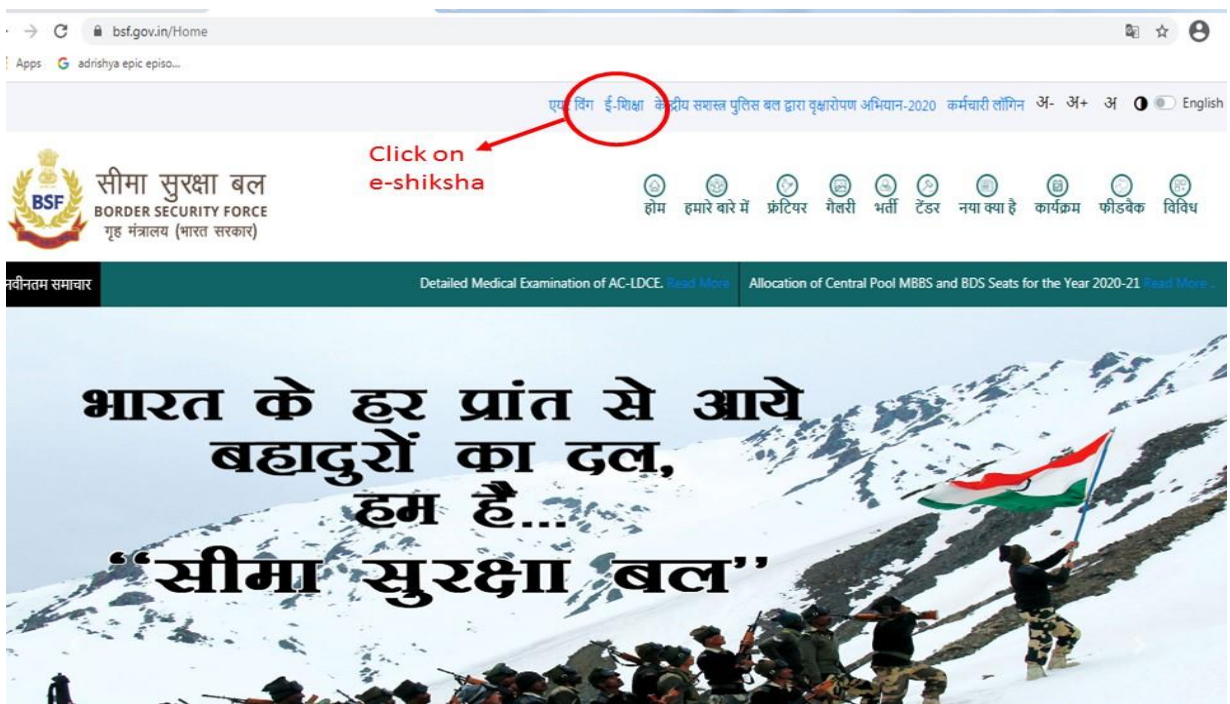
bsf.gov.in/Home

Apps adrishya epic episo...

एयर विंग ई-शिक्षा केंद्रीय सशस्त्र पुलिस बल द्वारा वृक्षारोपण अभियान-2020 कर्मचारी लॉगिन अ- अ+ अ English

Click on e-shiksha

BSF सीमा सुरक्षा बल BORDER SECURITY FORCE गृह मंत्रालय (भारत सरकार)

होम हमारे बारे में फ्रंटियर गैलरी भर्ती टेंडर नया क्या है कार्यक्रम फीडबैक विविध

नवीनतम समाचार

Detailed Medical Examination of AC-LDCE. Read More

Allocation of Central Pool MBBS and BDS Seats for the Year 2020-21 Read More

भारत के हर प्रांत से आये बहादुरों का दल, हम है... "सीमा सुरक्षा बल"